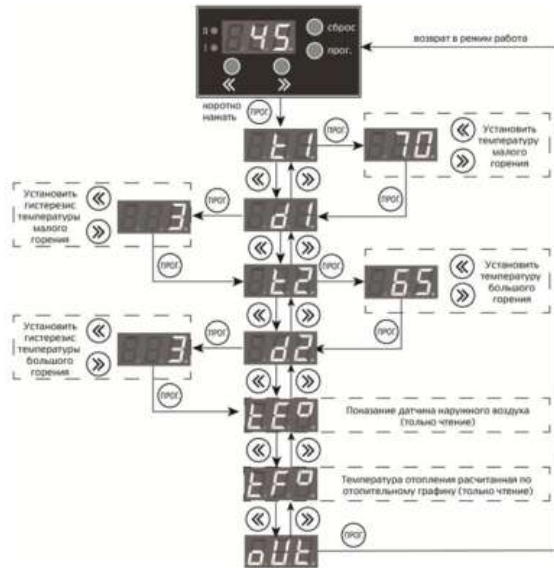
II
I
45
сброс
прог.
возврат в режим работа
коротко нажать
прог
t1
прог
70
Установить температуру малого горения
Установить гистерезис температуры малого горения
3
прог
d1
прог
t2
65
Установить температуру большого горения
прог
Установить гистерезис температуры большого горения
3
прог
d2
прог
tE°
Показание датчика наружного воздуха (только чтение)
tF°
Температура отопления расчитанная по отопительному графику (только чтение)
прог
oUt